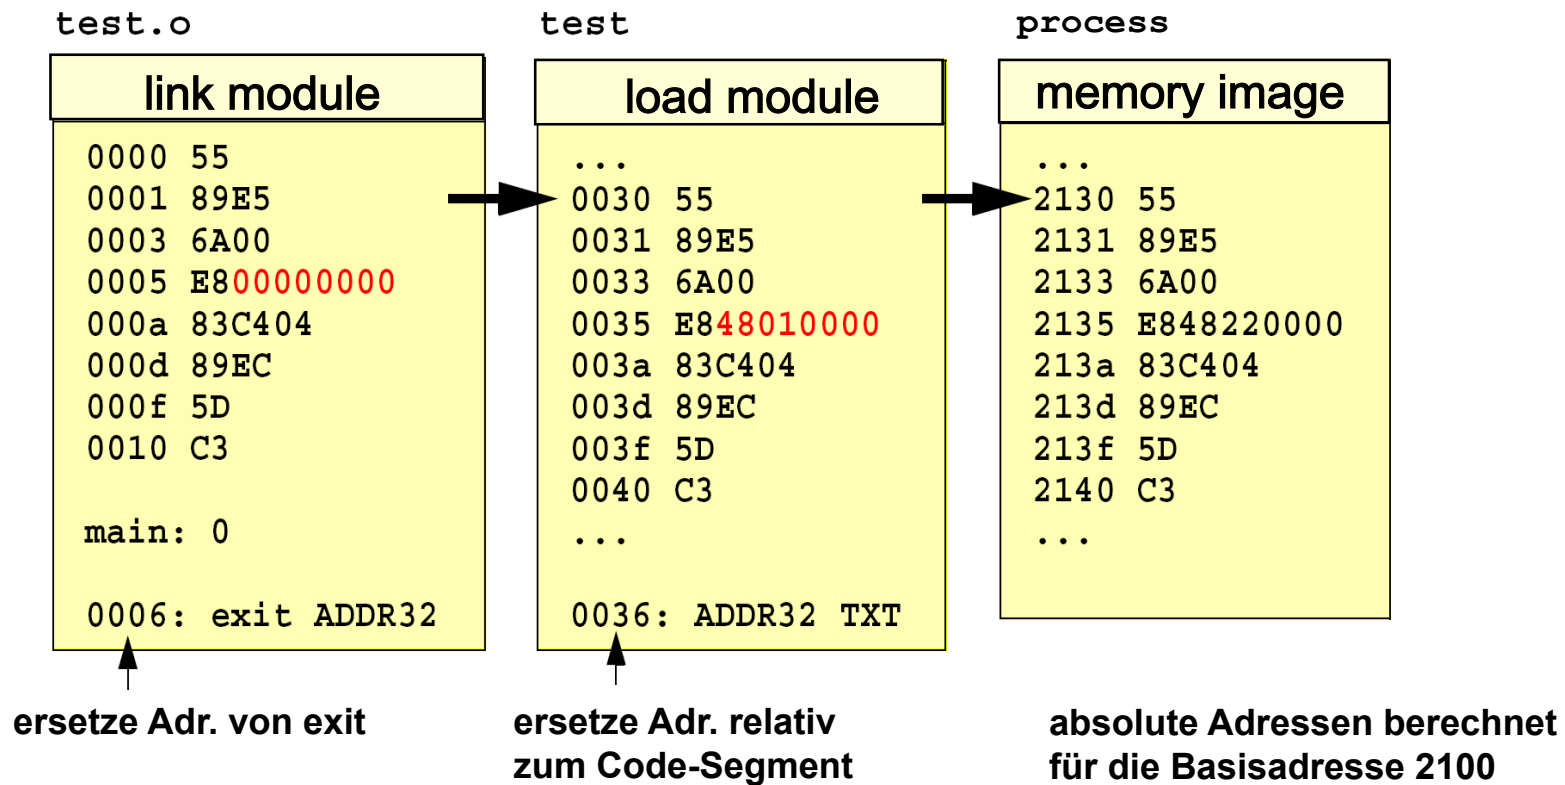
test.o

link module

0000 55
0001 89E5
0003 6A00
0005 E800000000
000a 83C404
000d 89EC
000f 5D
0010 C3

main: 0

0006: exit ADDR32

test

load module

...
0030 55
0031 89E5
0033 6A00
0035 E848010000
003a 83C404
003d 89EC
003f 5D
0040 C3
...

0036: ADDR32 TXT

process

memory image

...
2130 55
2131 89E5
2133 6A00
2135 E848220000
213a 83C404
213d 89EC
213f 5D
2140 C3
...

ersetze Adr. von exit

ersetze Adr. relativ zum Code-Segment

absolute Adressen berechnet für die Basisadresse 2100